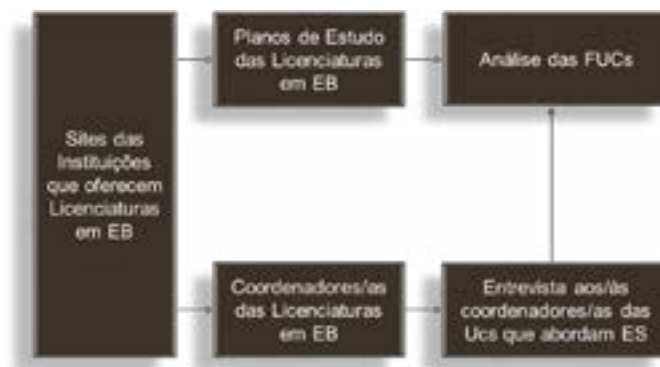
Sites das Instituições que oferecem Licenciaturas em EB

Planos de Estudo das Licenciaturas em EB

Análise das FUCs

Coordenadores/as das Licenciaturas em EB

Entrevista aos/às coordenadores/as das Ucs que abordam ES